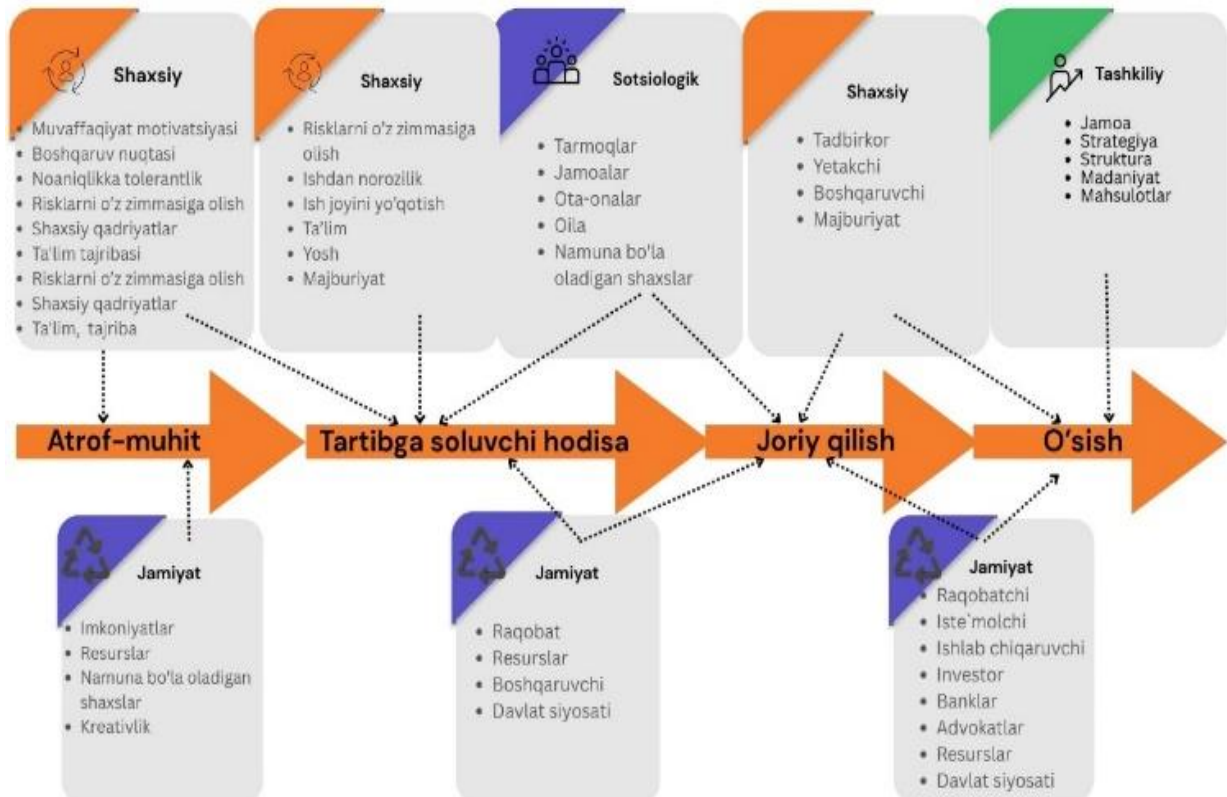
Shaxsiy
- Muvaffaqiyat motivatsiyasi
- Boshqaruv nuqtasi
- Noaniqlikka tolerantlik
- Risklarni o'z zimmasiga olish
- Shaxsiy qadriyatlar
- Ta'lim tajribasi
- Risklarni o'z zimmasiga olish
- Shaxsiy qadriyatlar
- Ta'lim, tajriba

Shaxsiy
- Risklarni o'z zimmasiga olish
- Ishdan norozilik
- Ish joyini yo'qotish
- Ta'lim
- Yosh
- Majburiyat

Sotsiologik
- Tarmoqlar
- Jamoalar
- Ota-onalar
- Oila
- Namuna bo'la oladigan shaxslar

Shaxsiy
- Tadbirkor
- Yetakchi
- Boshqaruvchi
- Majburiyat

Tashkiliy
- Jamoa
- Strategiya
- Struktura
- Madaniyat
- Mahsulotlar

Atrof-muhit

Tartibga soluvchi hodisa

Joriy qilish

O'sish

Jamiyat
- Imkoniyatlar
- Resurslar
- Namuna bo'la oladigan shaxslar
- Kreativlik

Jamiyat
- Raqobat
- Resurslar
- Boshqaruvchi
- Davlat siyosati

Jamiyat
- Raqobatchi
- Iste`molchi
- Ishlab chiqaruvchi
- Investor
- Banklar
- Advokatlar
- Resurslar
- Davlat siyosati